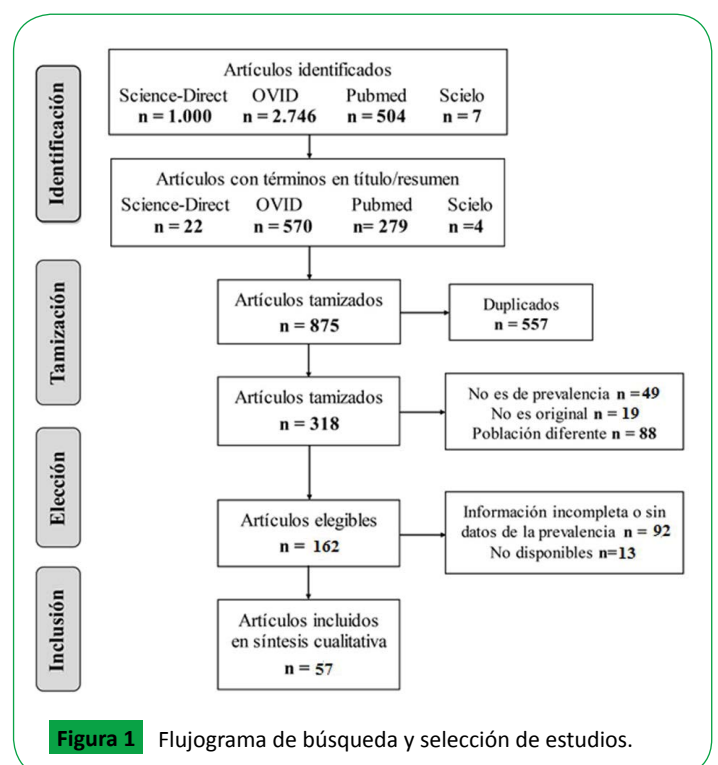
Identificación

Artículos identificados
Science-Direct **n = 1.000**
OVID **n = 2.746**
Pubmed **n = 504**
Scielo **n = 7**

Artículos con términos en título/resumen
Science-Direct **n = 22**
OVID **n = 570**
Pubmed **n = 279**
Scielo **n =4**

Tamización

Artículos tamizados **n = 875**

Duplicados **n = 557**

Artículos tamizados **n = 318**

No es de prevalencia **n =49**
No es original **n = 19**
Población diferente **n = 88**

Elección

Artículos elegibles **n = 162**

Información incompleta o sin datos de la prevalencia **n = 92**
No disponibles **n=13**

Inclusión

Artículos incluidos en síntesis cualitativa **n = 57**

**Figura 1** Flujograma de búsqueda y selección de estudios.